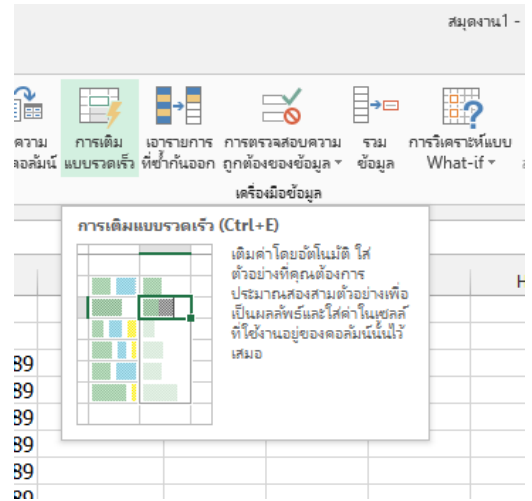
สมุดงาน1 -

ความ คอลัมน์

การเติม แบบรวดเร็ว

เอารายการ ที่ซ้ำกันออก

การตรวจสอบความ ถูกต้องของข้อมูล ▾

รวม ข้อมูล

การวิเคราะห์แบบ What-if ▾

เครื่องมือข้อมูล

การเติมแบบรวดเร็ว (Ctrl+E)

เติมค่าโดยอัตโนมัติ ใส่ตัวอย่างที่คุณต้องการประมาณสองสามตัวอย่างเพื่อเป็นผลลัพธ์และใส่ค่าในเซลล์ที่ใช้งานอยู่ของคอลัมน์นั้นไว้เสมอ

H

89
89
89
89
89
89
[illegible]